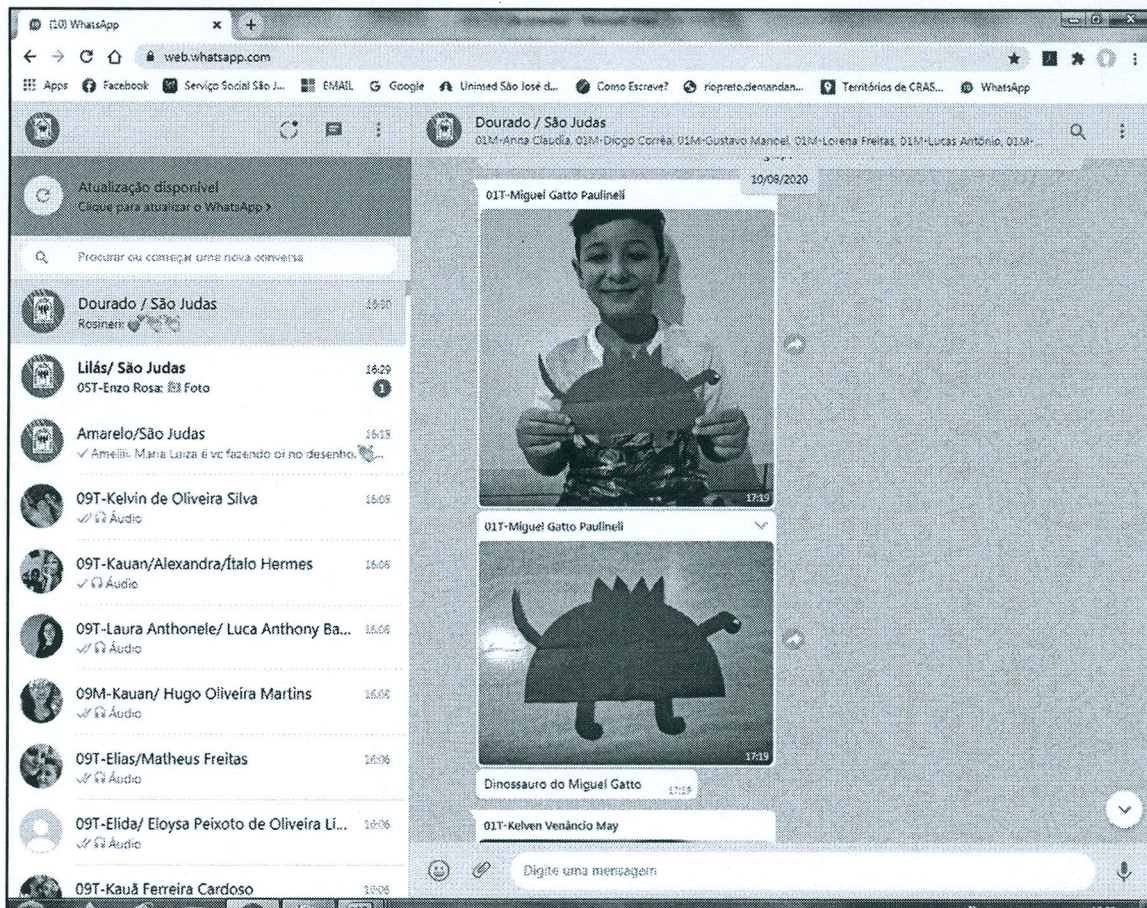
(10) WhatsApp

web.whatsapp.com

Apps Facebook Serviço Social São J... EMAIL Google Unimed São José d... Como Escreve? riopreto.demandan... Territórios de CRAS... WhatsApp

Atualização disponível
Clique para atualizar o WhatsApp >

Procurar ou começar uma nova conversa

Dourado / São Judas 16:30
Rosineri:

Lilás/ São Judas 16:29
05T-Enzo Rosa: Foto 1

Amarelo/São Judas 16:19
Ameiii. Maria Luiza é vc fazendo oi no desenho.

09T-Kelvin de Oliveira Silva 16:09
Áudio

09T-Kauan/Alexandra/Ítalo Hermes 16:06
Áudio

09T-Laura Anthonele/ Luca Anthony Ba... 16:06
Áudio

09M-Kauan/ Hugo Oliveira Martins 16:06
Áudio

09T-Elias/Matheus Freitas 16:06
Áudio

09T-Elida/ Eloysa Peixoto de Oliveira Li... 16:06
Áudio

09T-Kauã Ferreira Cardoso 16:06

Dourado / São Judas
01M-Anna Claudia, 01M-Diogo Corrêa, 01M-Gustavo Manoel, 01M-Lorena Freitas, 01M-Lucas Antônio, 01M-...

10/09/2020

01T-Miguel Gatto Paulineli
17:19

01T-Miguel Gatto Paulineli
17:19

Dinossauro do Miguel Gatto 17:19

01T-Kelven Venâncio May

Digite uma mensagem